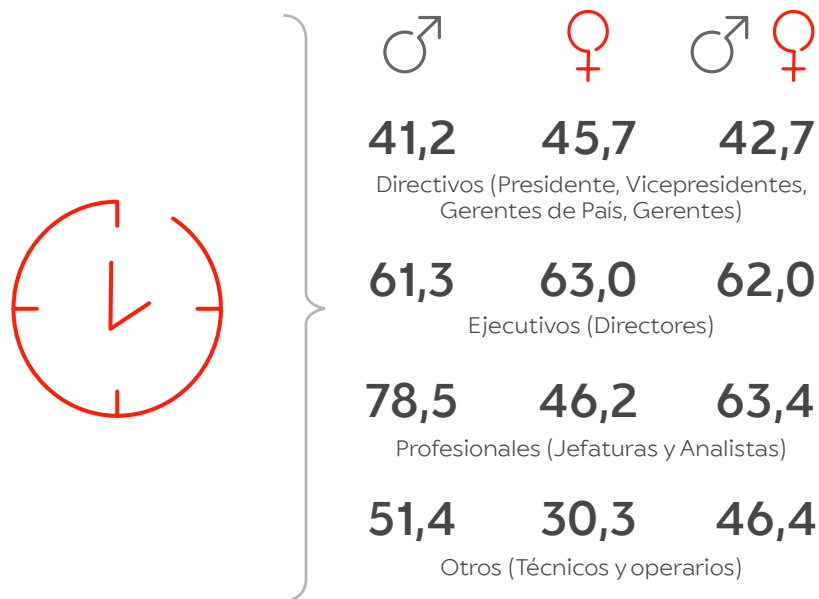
♂ ♀ ♂♀

41,2 45,7 42,7
Directivos (Presidente, Vicepresidentes, Gerentes de País, Gerentes)

61,3 63,0 62,0
Ejecutivos (Directores)

78,5 46,2 63,4
Profesionales (Jefaturas y Analistas)

51,4 30,3 46,4
Otros (Técnicos y operarios)